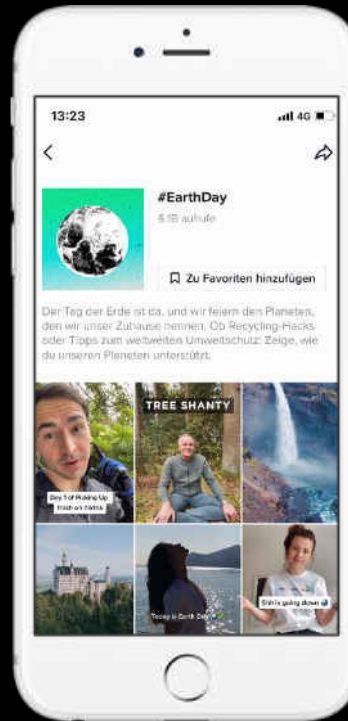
13:23

4G

#EarthDay

6.1B aufrufe

Zu Favoriten hinzufügen

Der Tag der Erde ist da, und wir feiern den Planeten, den wir unser Zuhause nennen. Ob Recycling-Hacks oder Tipps zum weltweiten Umweltschutz: Zeige, wie du unseren Planeten unterstützt.

Day 1 of Picking Up trash on Twitch

TREE SHANTY

Today is Earth Day

Shit is going down